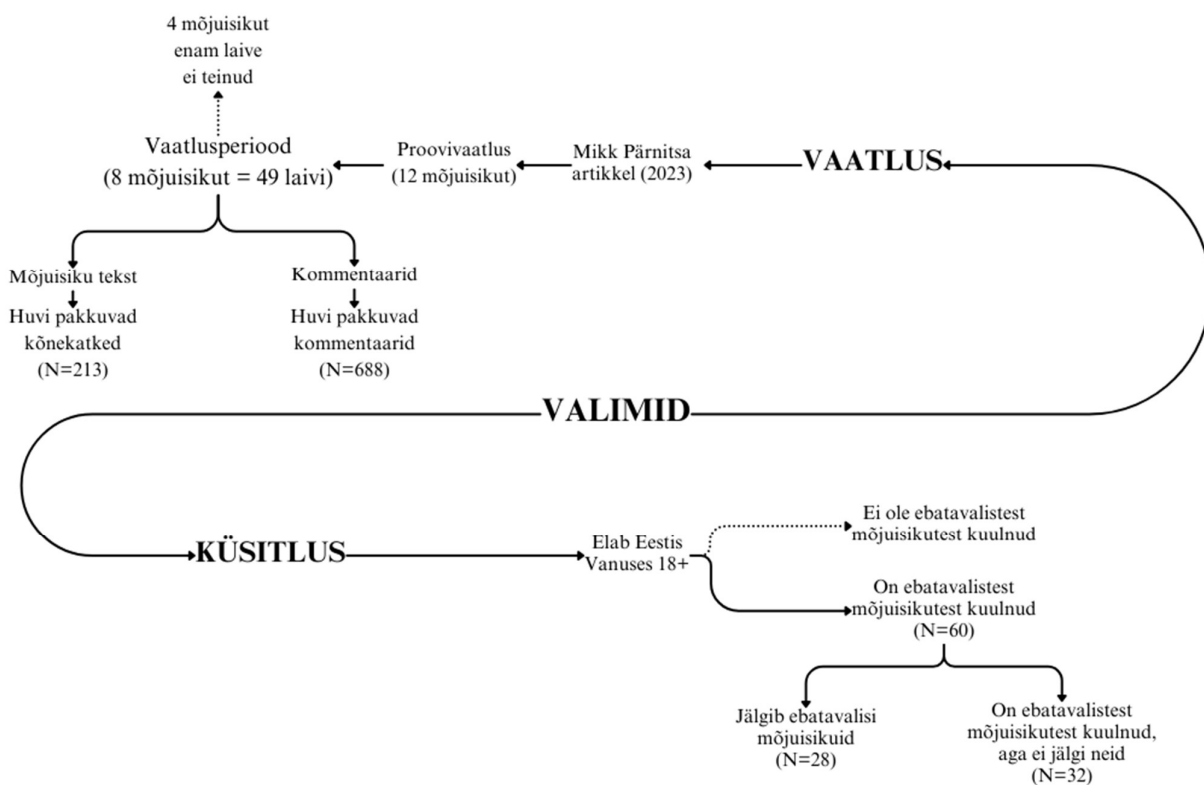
4 mõjuisikut enam laive ei teinud

Vaatlusperiood (8 mõjuisikut = 49 laivi)

Proovivaatlus (12 mõjuisikut)

Mikk Pärnitsa artikkel (2023)

VAATLUS

Mõjuisiku tekst

Huvi pakkuvad kõnekatked (N=213)

Kommentaarid

Huvi pakkuvad kommentaarid (N=688)

VALIMID

KÜSITLUS

Elab Eestis Vanuses 18+

Ei ole ebatavalistest mõjuisikutest kuulnud

On ebatavalistest mõjuisikutest kuulnud (N=60)

Jälgib ebatavalisi mõjuisikuid (N=28)

On ebatavalistest mõjuisikutest kuulnud, aga ei jälgi neid (N=32)